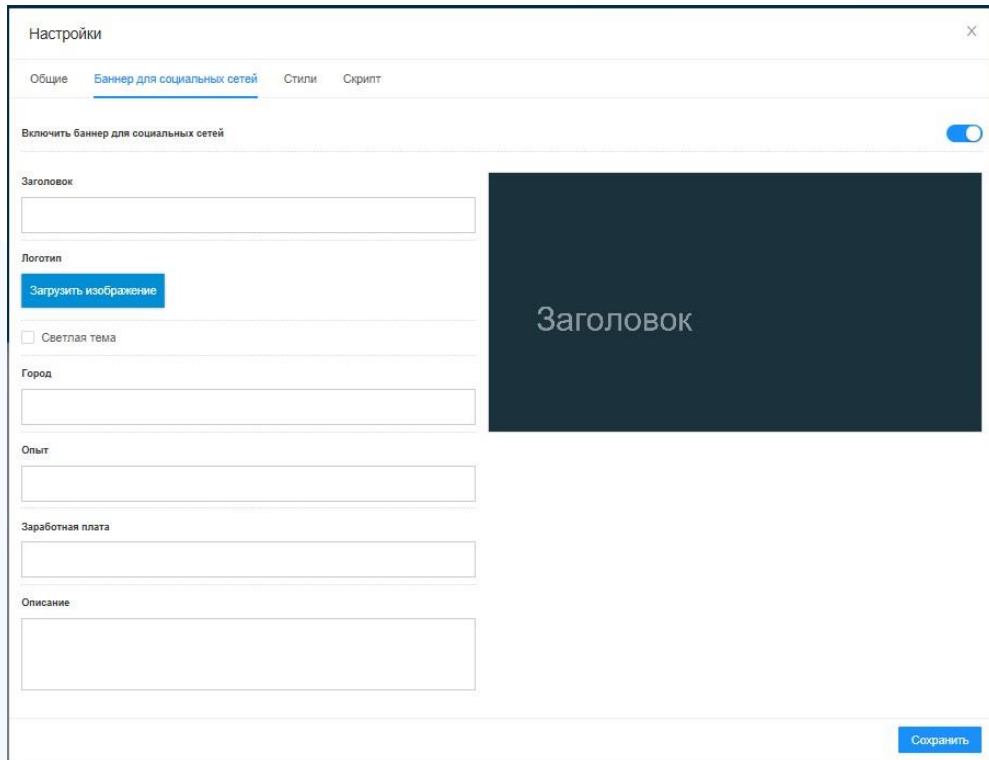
Настройки

X

Общие Баннер для социальных сетей Стили Скрипт

Включить баннер для социальных сетей

Заголовок

Логотип

Загрузить изображение

Светлая тема

Город

Опыт

Заработная плата

Описание

Заголовок

Сохранить